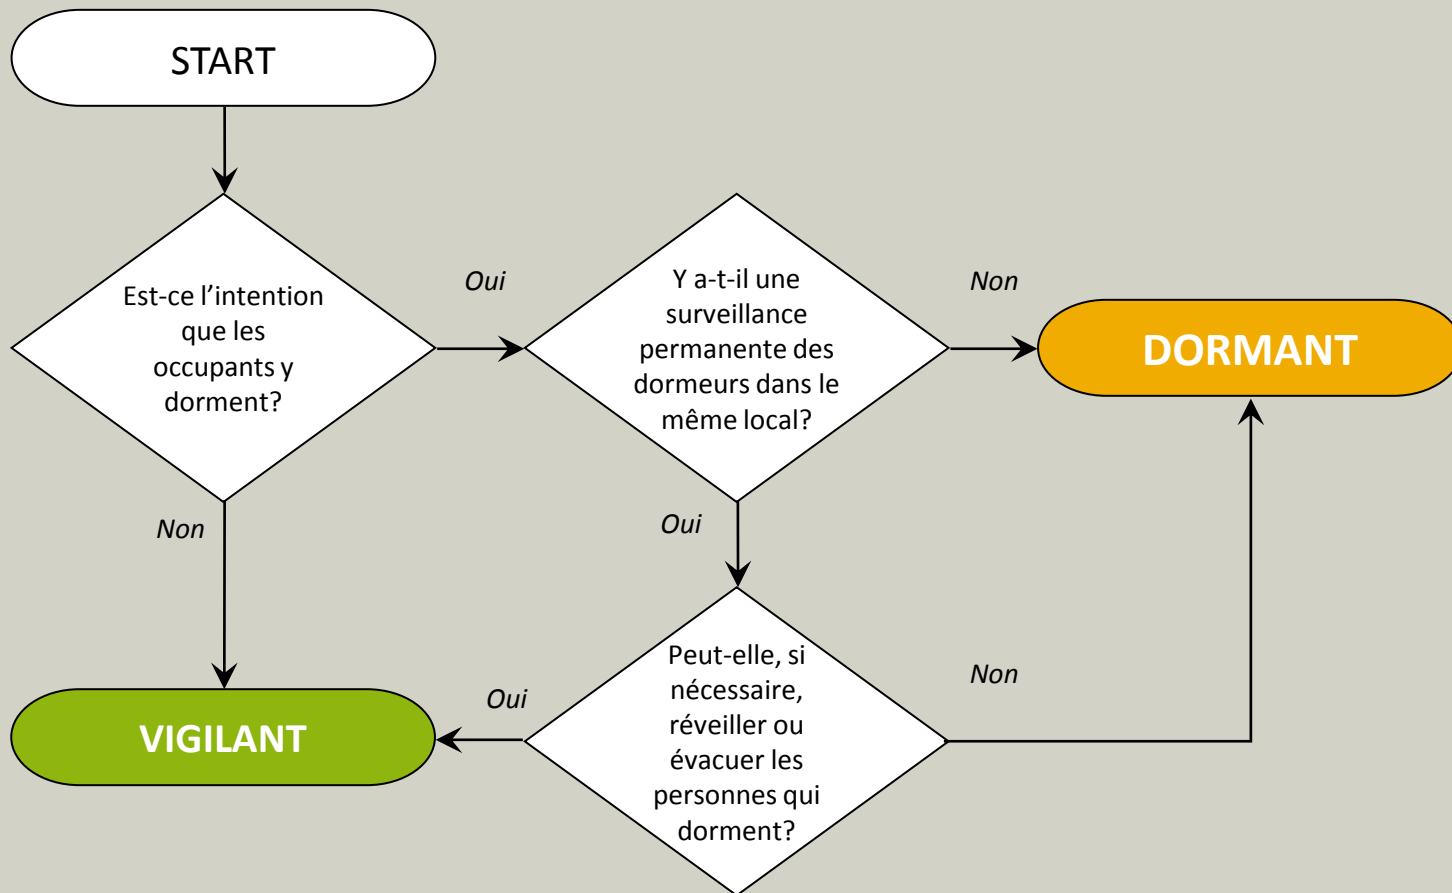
START

Est-ce l’intention que les occupants y dorment?

Oui

Y a-t-il une surveillance permanente des dormeurs dans le même local?

Non

DORMANT

Non

Oui

Peut-elle, si nécessaire, réveiller ou évacuer les personnes qui dorment?

Non

Oui

VIGILANT